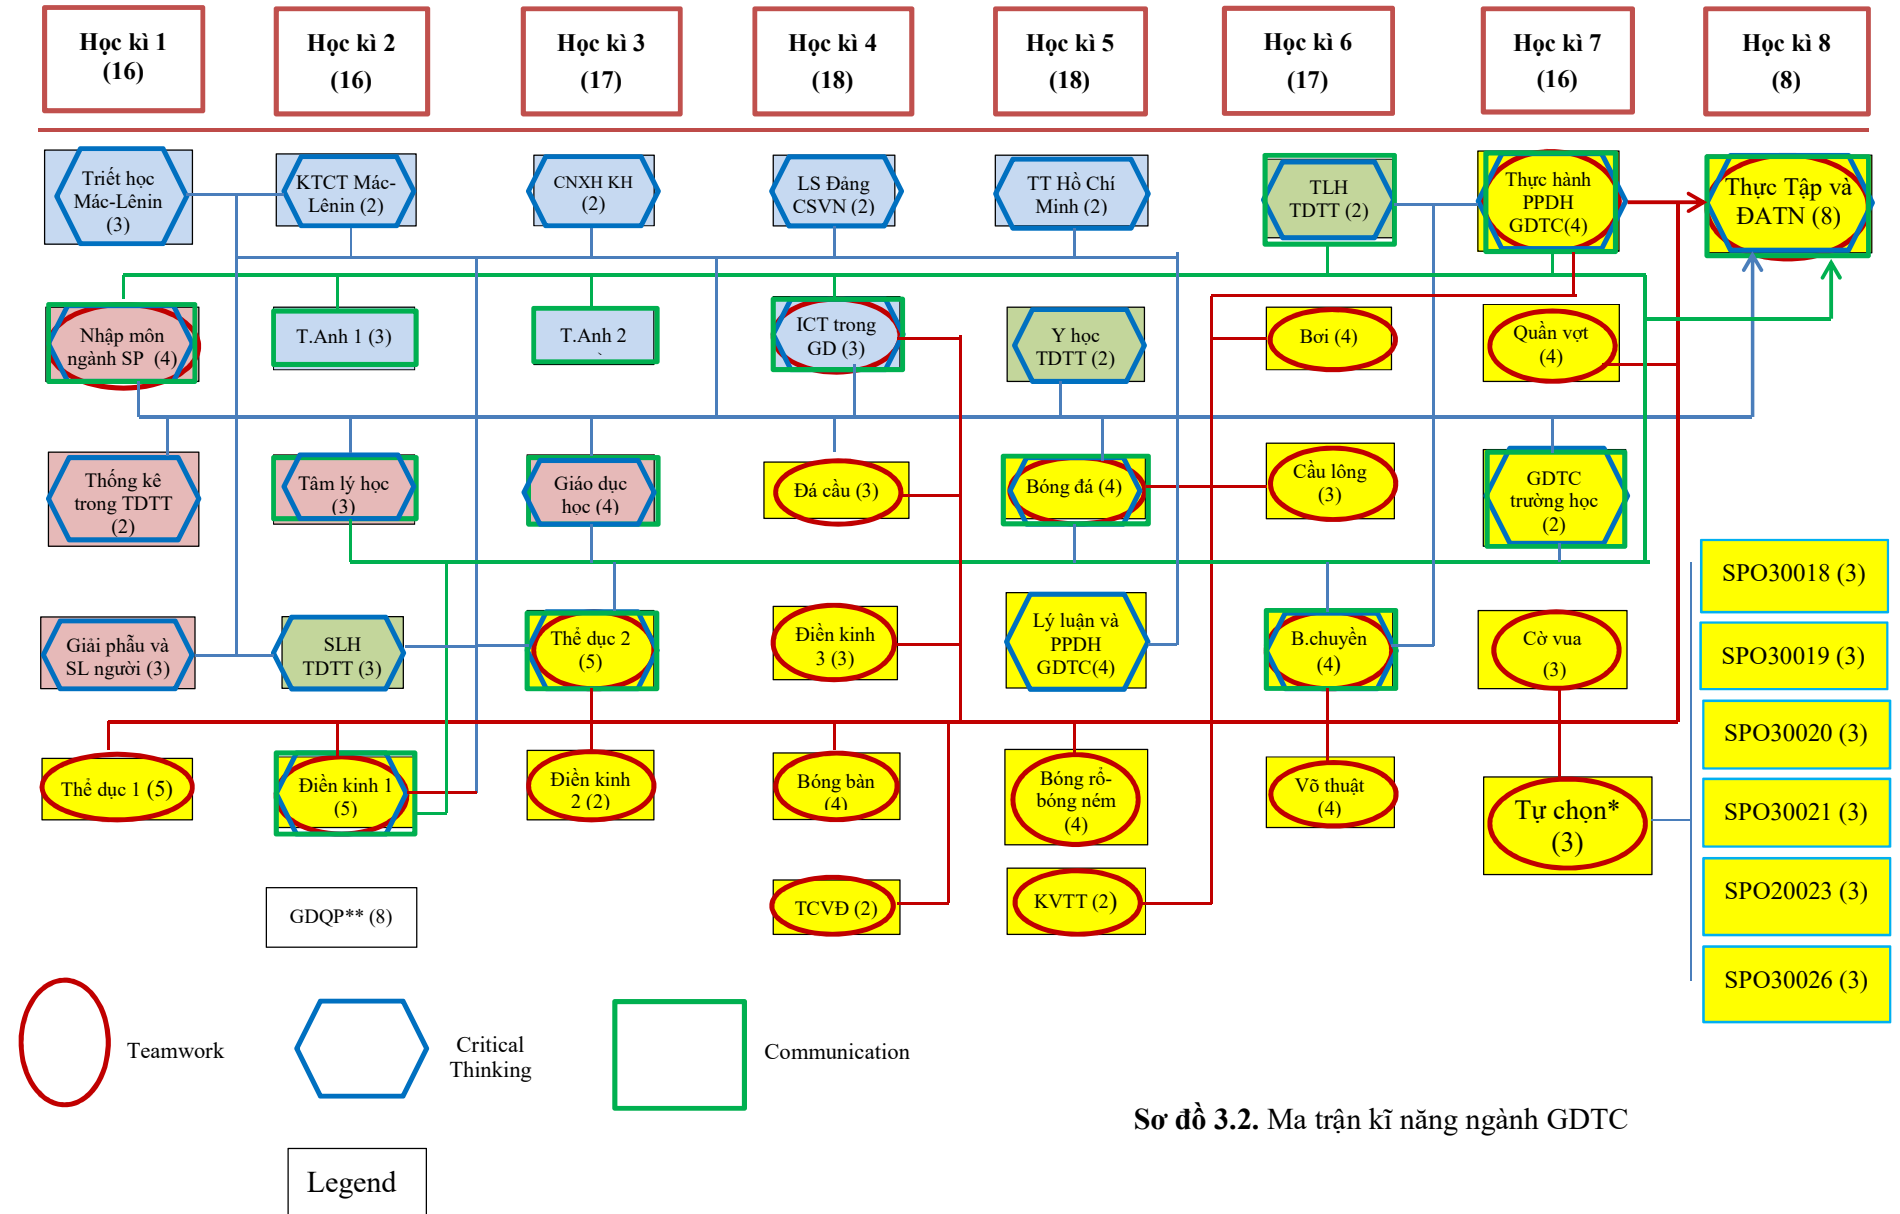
Học kì 1 (16)

Học kì 2 (16)

Học kì 3 (17)

Học kì 4 (18)

Học kì 5 (18)

Học kì 6 (17)

Học kì 7 (16)

Học kì 8 (8)

Triết học Mác-Lênin (3)

KTCT Mác-Lênin (2)

CNXH KH (2)

LS Đảng CSVN (2)

TT Hồ Chí Minh (2)

TLH TDTT (2)

Thực hành PPDH GDTC(4)

Thực Tập và ĐATN (8)

Nhập môn ngành SP (4)

T.Anh 1 (3)

T.Anh 2

ICT trong GD (3)

Y học TDTT (2)

Bơi (4)

Quần vợt (4)

Thống kê trong TDTT (2)

Tâm lý học (3)

Giáo dục học (4)

Đá cầu (3)

Bóng đá (4)

Cầu lông (3)

GDTC trường học (2)

SPO30018 (3)

Giải phẫu và SL người (3)

SLH TDTT (3)

Thể dục 2 (5)

Điền kinh 3 (3)

Lý luận và PPDH GDTC(4)

B.chuyền (4)

Cờ vua (3)

SPO30019 (3)

SPO30020 (3)

Thể dục 1 (5)

Điền kinh 1 (5)

Điền kinh 2 (2)

Bóng bàn (4)

Bóng rổ-bóng ném (4)

Võ thuật (4)

Tự chọn* (3)

SPO30021 (3)

SPO20023 (3)

GDQP** (8)

TCVĐ (2)

KVTT (2)

SPO30026 (3)

Teamwork

Critical Thinking

Communication

Sơ đồ 3.2. Ma trận kĩ năng ngành GDTC

Legend